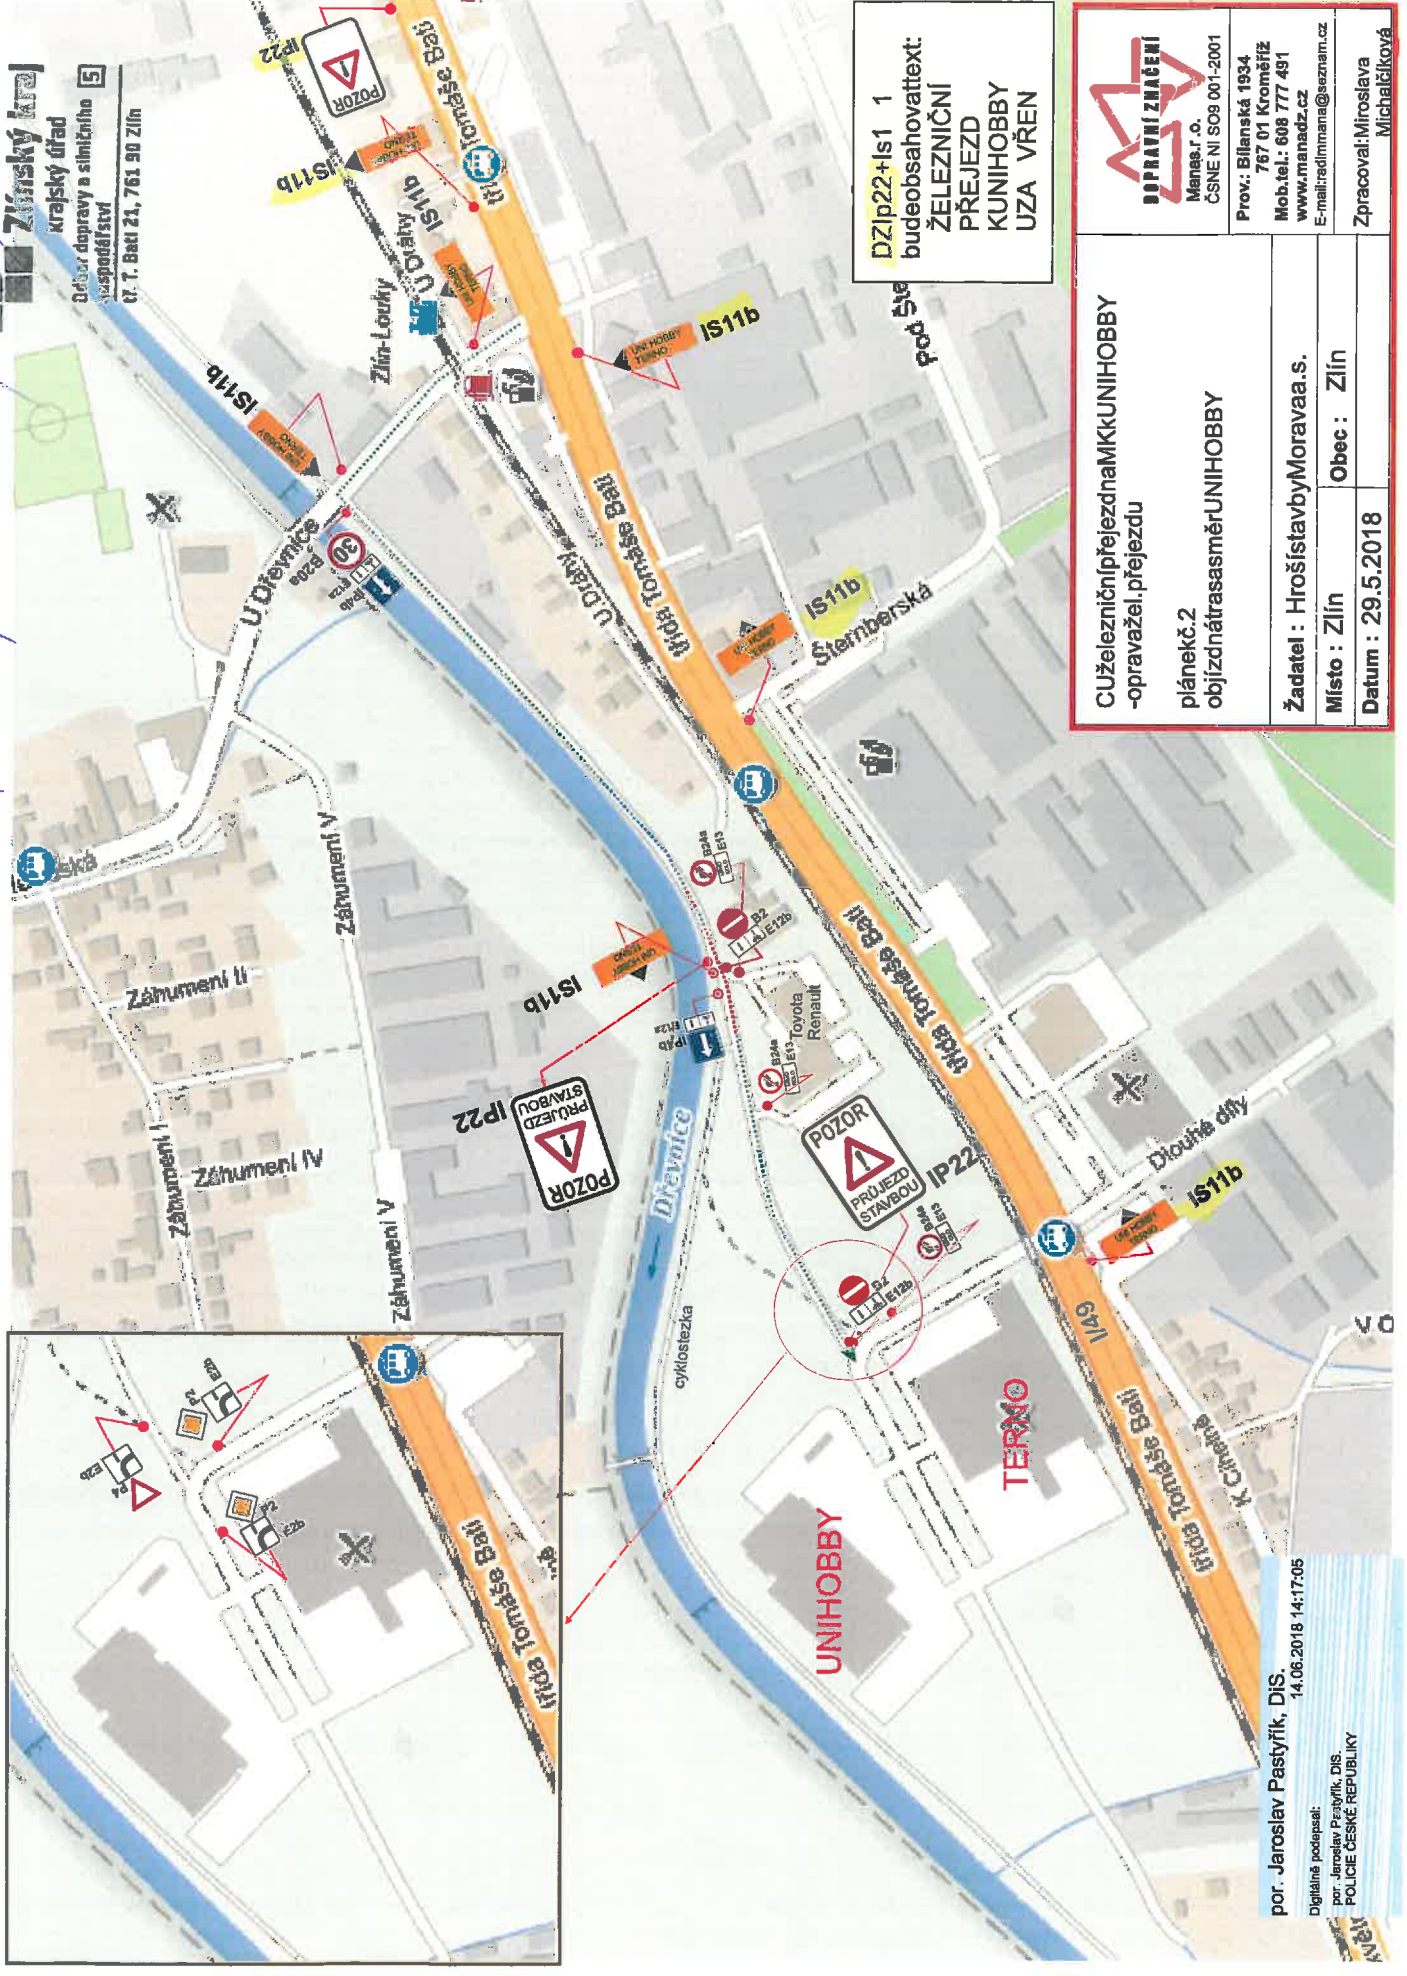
Zlínský kraj
krajský úřad
Odbor dopravy a silničního hospodářství
tř. T. Bati 21, 761 90 Zlín
5

DZIp22+Is1 1
budeobsahovattext:
ŽELEZNIČNÍ
PŘEJEZD
KUNIHOBBY
UZA VŘEN

DOPRAVNÍ ZNAČENÍ
Manas.r.o.
ČSNE NI SO9 001-2001
Prov.: Bílanská 1934
767 01 Kroměříž
Mob.tel.: 608 777 491
www.manadz.cz
E-mail:redimmana@seznam.cz
Zpracoval:Miroslava Michalčíková

CUželezničnípřejezdnaMKkUNIHOBBY
-opravažel.přejezdu
plánekč.2
objízdnátrasasměrUNIHOBBY
Žadatel : HrošístavbyMoravaa.s.
Místo : Zlín
Obec : Zlín
Datum : 29.5.2018

IP22
POZOR
IS11b
IS11b
IS11b
IS11b
IS11b
IS11b
IS11b
IP22
IP22
POZOR PRŮJEZD STAVBOU
POZOR PRŮJEZD STAVBOU
třída Tomáše Bati
třída Tomáše Bati
třída Tomáše Bati
třída Tomáše Bati
třída Tomáše Bati
U Dráhy
U Dráhy
U Dřevnice
Zlín-Louky
Pod Ště
Štenberská
Záhumení V
Záhumení V
Záhumení II
Záhumení IV
Záhumení I
Dlouhé díly
K Cihelně
Dřevnice
cyklostezka
Toyota
Renault
TERMO
UNIHOBBY
I49
30
B20a
IP4b
E12a
B24a
E13
B2
E12b
P2
E2b
P4

por. Jaroslav Pastyřík, DiS.
14.06.2018 14:17:05
Digitálně podepsal:
por. Jaroslav Pastyřík, DiS.
POLICIE ČESKÉ REPUBLIKY